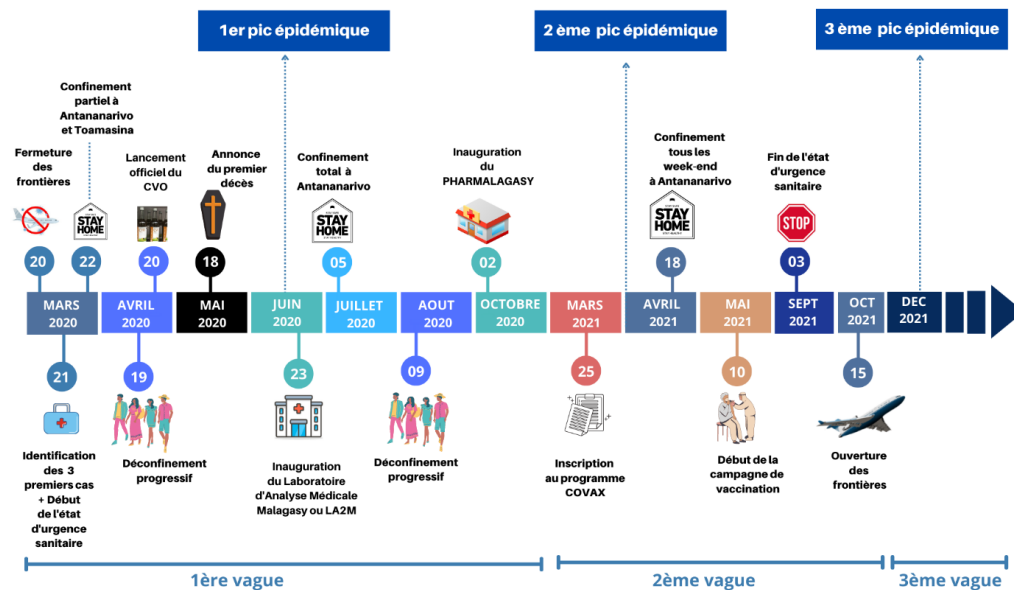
1er pic épidémique

2 ème pic épidémique

3 ème pic épidémique

Fermeture des frontières

Confinement partiel à Antananarivo et Toamasina

STAY HOME

Lancement officiel du CVO

Annonce du premier décès

Confinement total à Antananarivo

STAY HOME

Inauguration du PHARMALAGASY

Confinement tous les week-end à Antananarivo

STAY HOME

Fin de l'état d'urgence sanitaire

STOP

20
22
20
18
05
02
18
03

MARS 2020
AVRIL 2020
MAI 2020
JUIN 2020
JUILLET 2020
AOUT 2020
OCTOBRE 2020
MARS 2021
AVRIL 2021
MAI 2021
SEPT 2021
OCT 2021
DEC 2021

21
19
23
09
25
10
15

Identification des 3 premiers cas + Début de l'état d'urgence sanitaire

Déconfinement progressif

Inauguration du Laboratoire d'Analyse Médicale Malagasy ou LA2M

Déconfinement progressif

Inscription au programme COVAX

Début de la campagne de vaccination

Ouverture des frontières

1ère vague

2ème vague

3ème vague